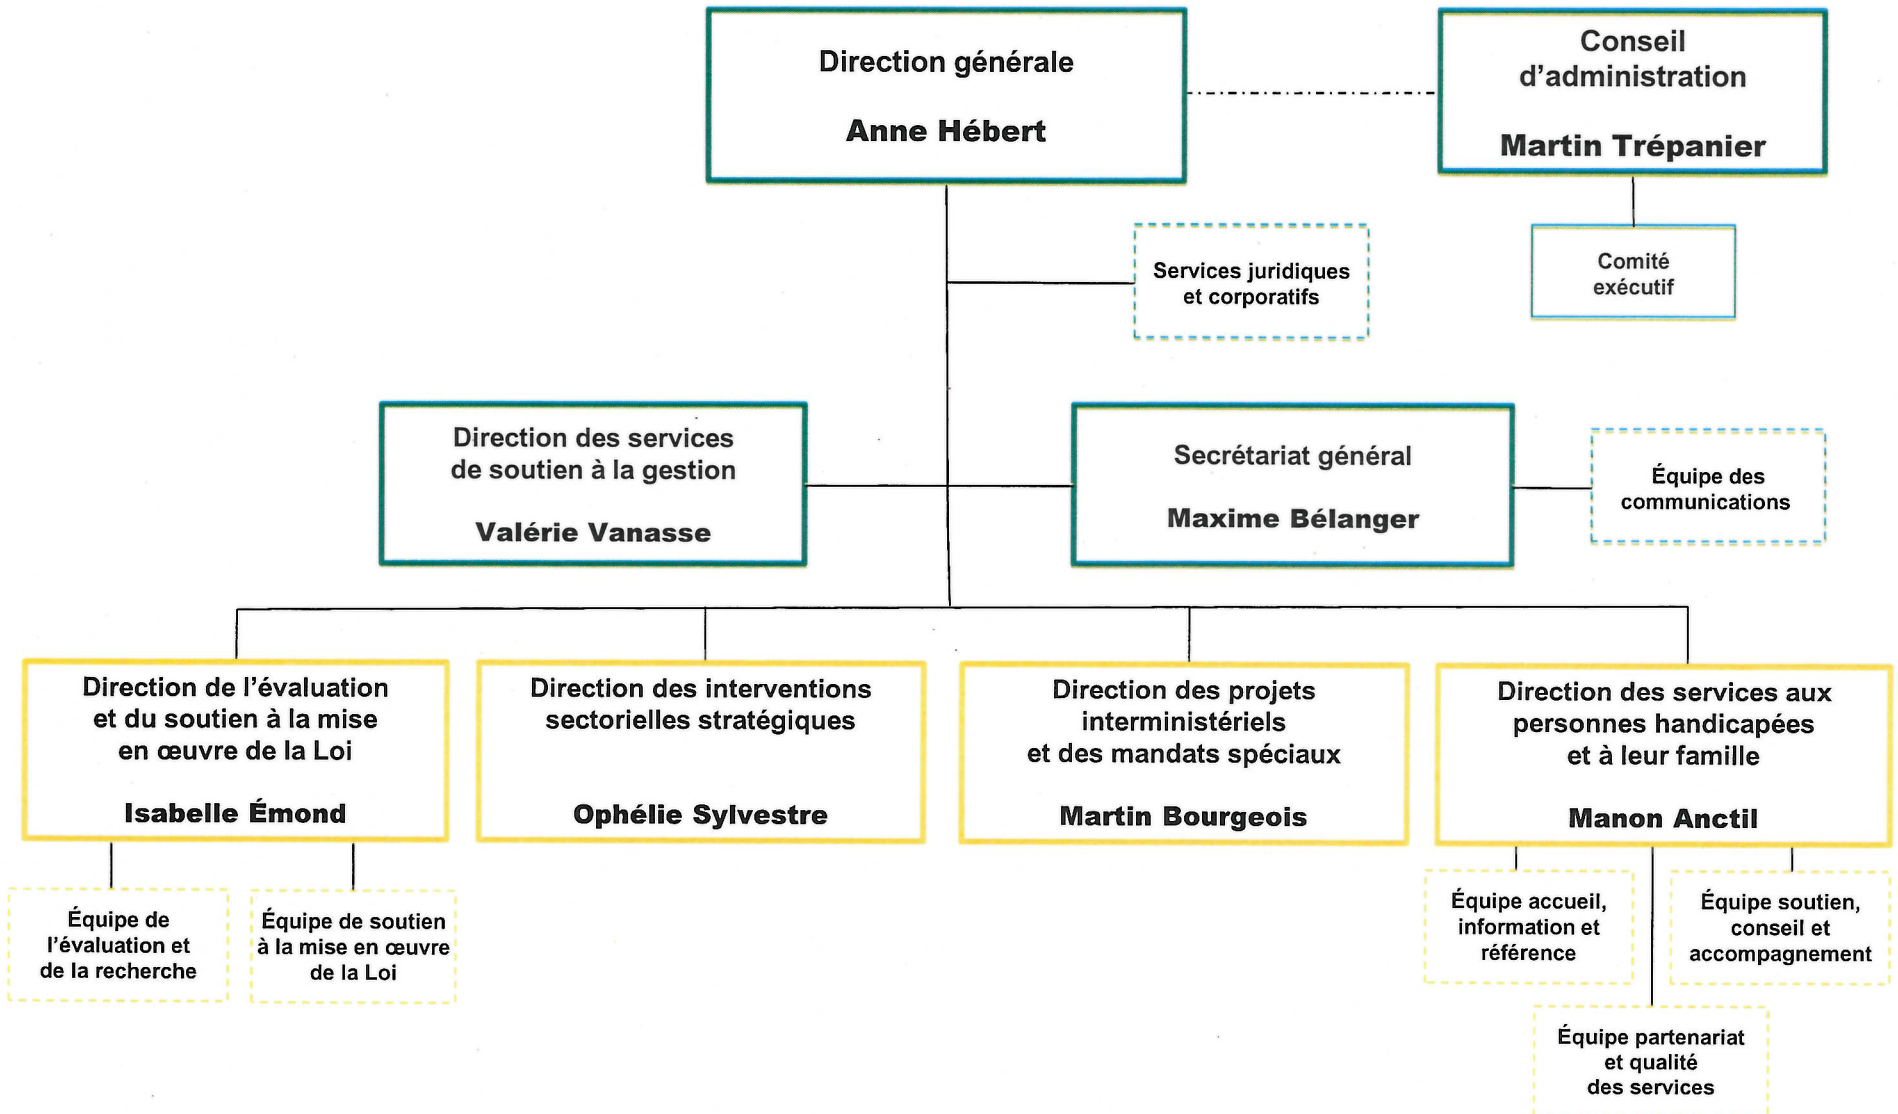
Direction générale

Anne Hébert

Conseil d'administration

Martin Trépanier

Comité exécutif

Services juridiques et corporatifs

Direction des services de soutien à la gestion

Valérie Vanasse

Secrétariat général

Maxime Bélanger

Équipe des communications

Direction de l'évaluation et du soutien à la mise en œuvre de la Loi

Isabelle Émond

Équipe de l'évaluation et de la recherche

Équipe de soutien à la mise en œuvre de la Loi

Direction des interventions sectorielles stratégiques

Ophélie Sylvestre

Direction des projets interministériels et des mandats spéciaux

Martin Bourgeois

Direction des services aux personnes handicapées et à leur famille

Manon Anctil

Équipe accueil, information et référence

Équipe soutien, conseil et accompagnement

Équipe partenariat et qualité des services